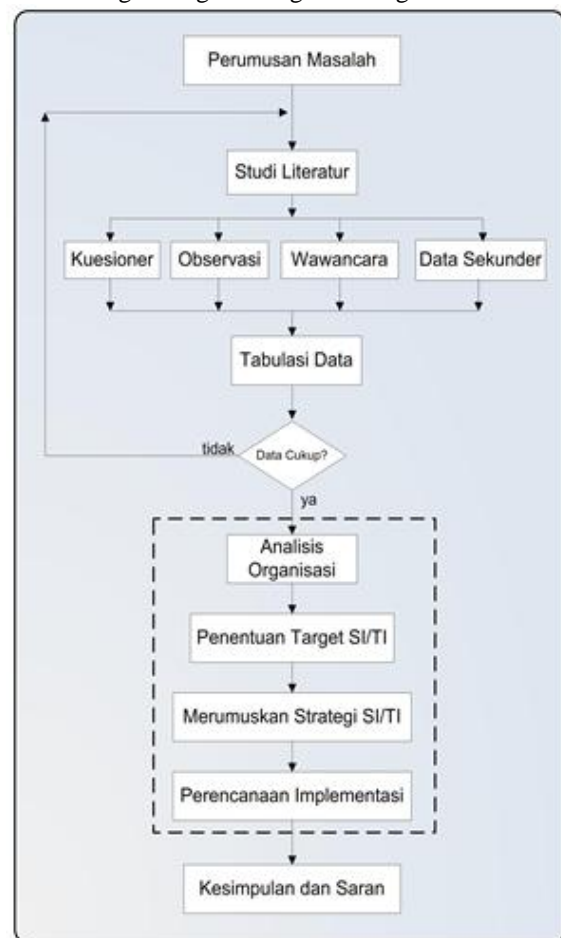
Perumusan Masalah

Studi Literatur

Kuesioner

Observasi

Wawancara

Data Sekunder

Tabulasi Data

tidak

Data Cukup?

ya

Analisis Organisasi

Penentuan Target SI/TI

Merumuskan Strategi SI/TI

Perencanaan Implementasi

Kesimpulan dan Saran